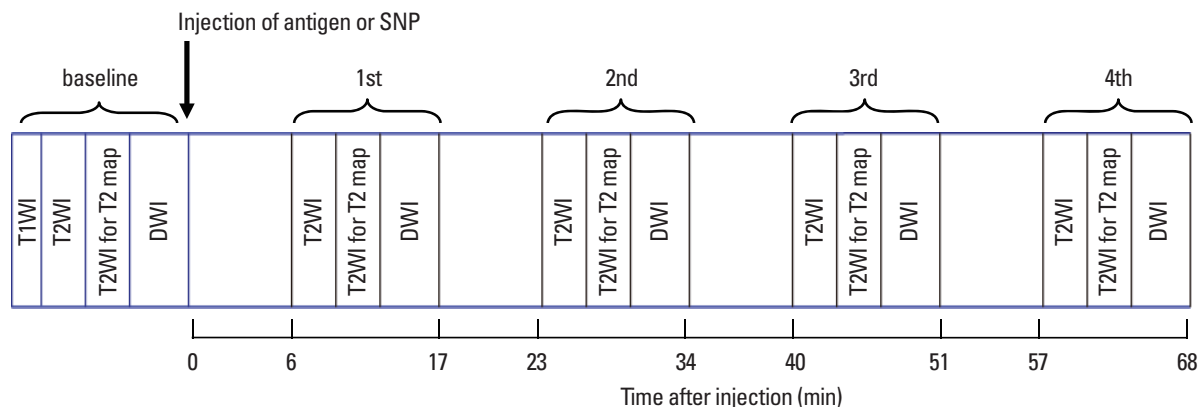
Injection of antigen or SNP

baseline

T1WI
T2WI
T2WI for T2 map
DWI

1st

T2WI
T2WI for T2 map
DWI

2nd

T2WI
T2WI for T2 map
DWI

3rd

T2WI
T2WI for T2 map
DWI

4th

T2WI
T2WI for T2 map
DWI

0 6 17 23 34 40 51 57 68

Time after injection (min)